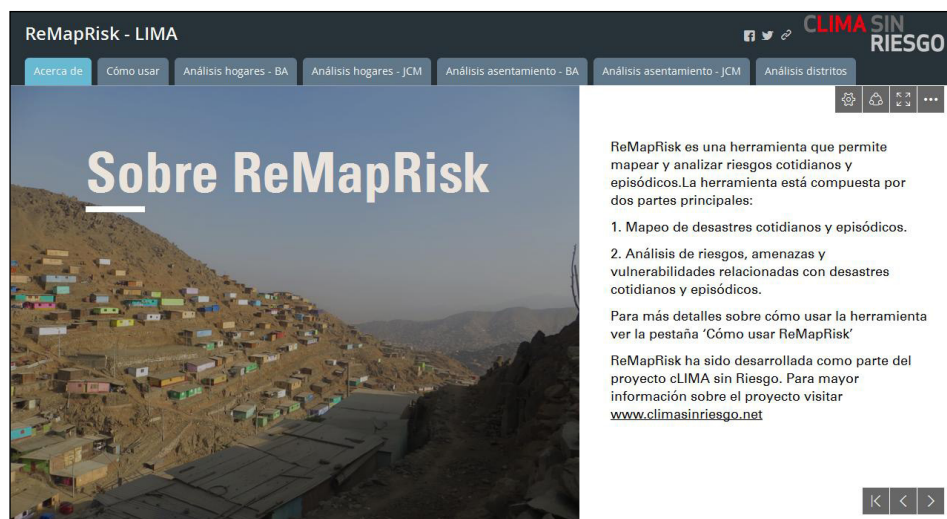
ReMapRisk - LIMA

CLIMA SIN RIESGO

Acerca de | Cómo usar | Análisis hogares - BA | Análisis hogares - JCM | Análisis asentamiento - BA | Análisis asentamiento - JCM | Análisis distritos

Sobre ReMapRisk

ReMapRisk es una herramienta que permite mapear y analizar riesgos cotidianos y episódicos.La herramienta está compuesta por dos partes principales:

1. Mapeo de desastres cotidianos y episódicos.

2. Análisis de riesgos, amenazas y vulnerabilidades relacionadas con desastres cotidianos y episódicos.

Para más detalles sobre cómo usar la herramienta ver la pestaña 'Cómo usar ReMapRisk'

ReMapRisk ha sido desarrollada como parte del proyecto cLIMA sin Riesgo. Para mayor información sobre el proyecto visitar www.climasinriesgo.net